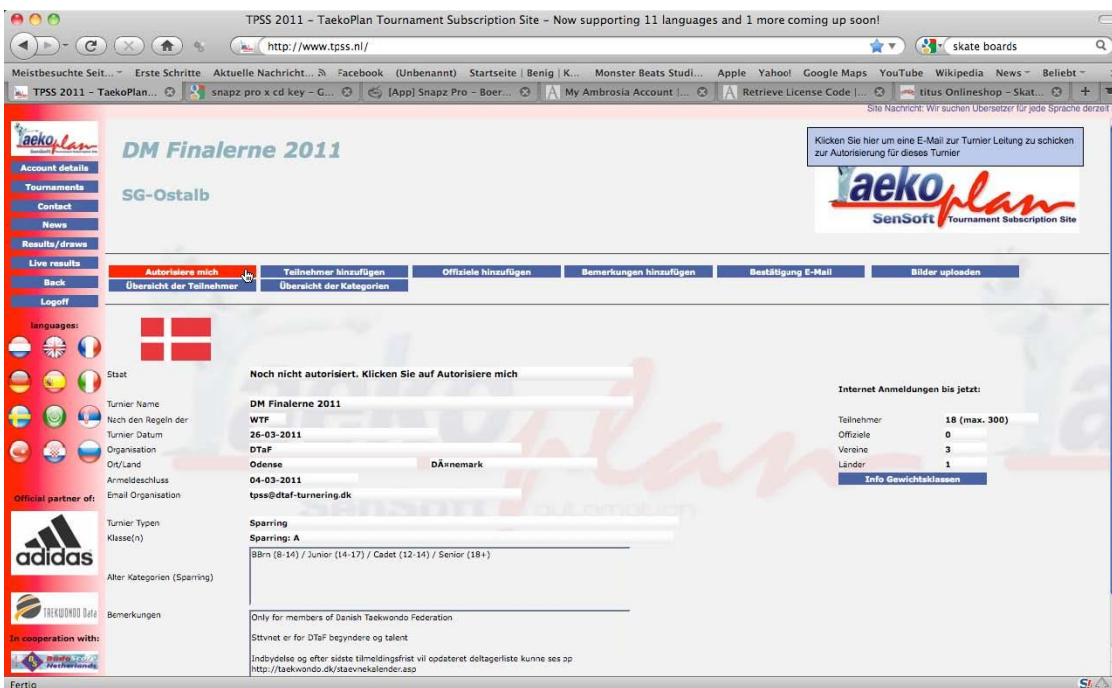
TPSS 2011 - TaekoPlan Tournament Subscription Site - Now supporting 11 languages and 1 more coming up soon!

http://www.tpss.nl/

skate boards

Meistbesuchte Seit... Erste Schritte Aktuelle Nachricht... Facebook (Unbenannt) Startseite | Benig | K... Monster Beats Studi... Apple Yahoo! Google Maps YouTube Wikipedia News Beliebt

TPSS 2011 - TaekoPlan... snapz pro x cd key - G... [App] Snapz Pro - Boer... My Ambrosia Account |... Retrieve License Code |... titus Onlineshop - Skat...

Site Nachricht: Wir suchen Übersetzer für jede Sprache derzeit

Account details
Tournaments
Contact
News
Results/draws
Live results
Back
Logoff

languages:

Official partner of:

adidas

TAEKWONDO Data

In cooperation with:

DM Finalerne 2011

SG-Ostalb

Klicken Sie hier um eine E-Mail zur Turnier Leitung zu schicken zur Autorisierung für dieses Turnier

Taekoplan SenSoft Tournament Subscription Site

Autorisiere mich | Teilnehmer hinzufügen | Offiziele hinzufügen | Bemerkungen hinzufügen | Bestätigung E-Mail | Bilder uploaden
Übersicht der Teilnehmer | Übersicht der Kategorien

Staat: Noch nicht autorisiert. Klicken Sie auf Autorisiere mich

Internet Anmeldungen bis jetzt:

Turnier Name: DM Finalerne 2011
Nach den Regeln der: WTF
Turnier Datum: 26-03-2011
Organisation: DTaF
Ort/Land: Odense DÃ¤nemark
Anmeldeschluss: 04-03-2011
Email Organisation: tpss@dtaf-turnering.dk

Teilnehmer: 18 (max. 300)
Offiziele: 0
Vereine: 3
Länder: 1
Info Gewichtsklassen

Turnier Typen: Sparring
Klasse(n): Sparring: A

Alter Kategorien (Sparring): BBrn (8-14) / Junior (14-17) / Cadet (12-14) / Senior (18+)

Bemerkungen: Only for members of Danish Taekwondo Federation

Sttvnet er for DTaF begyndere og talent

Indbydelse og efter sidste tilmeldingsfrist vil opdateret deltagerliste kunne ses pp http://taekwondo.dk/staevnekalender.asp

Fertig